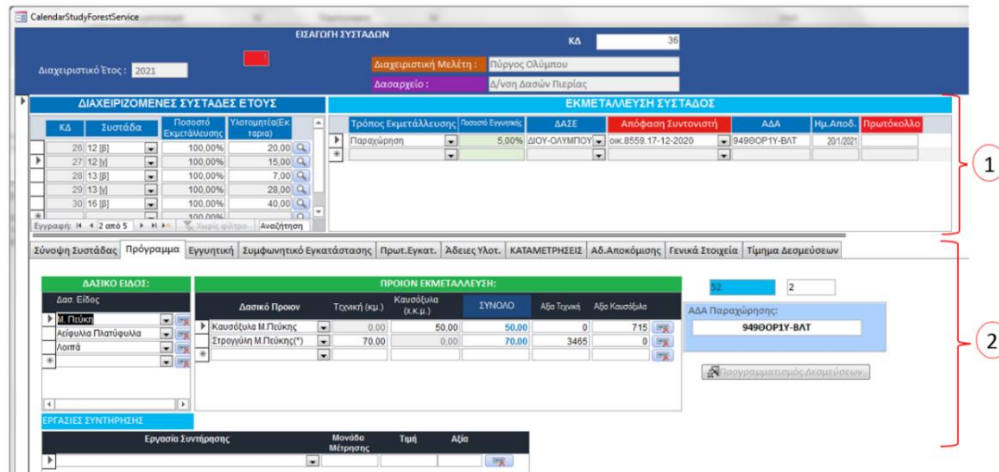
CalendarStudyForestService

ΕΙΣΑΓΩΓΗ ΣΥΣΤΑΔΩΝ

ΚΔ 36

Διαχειριστικό Έτος : 2021

Διαχειριστική Μελέτη : Πύργος Ολύμπου

Δασαρχείο : Δ/νση Δασών Πιερίας

ΔΙΑΧΕΙΡΙΖΟΜΕΝΕΣ ΣΥΣΤΑΔΕΣ ΕΤΟΥΣ

| ΚΔ | Συστάδα | Ποσοστό Εκμετάλλευσης | Υλοτομητέα(Εκταρια) |
|---|---|---|---|
| 26 | 12 [β] | 100,00% | 20,00 |
| 27 | 12 [γ] | 100,00% | 15,00 |
| 28 | 13 [β] | 100,00% | 7,00 |
| 29 | 13 [γ] | 100,00% | 28,00 |
| 30 | 16 [β] | 100,00% | 40,00 |
| | | 100,00% | |

Εγγραφή: 2 από 5 Χωρίς φίλτρο Αναζήτηση

ΕΚΜΕΤΑΛΛΕΥΣΗ ΣΥΣΤΑΔΟΣ

| Τρόπος Εκμετάλλευσης | Ποσοστό Εγγυητικής | ΔΑΣΕ | Απόφαση Συντονιστή | ΑΔΑ | Ημ.Αποδ. | Πρωτόκολλο |
|---|---|---|---|---|---|---|
| Παραχώρηση | 5,00% | ΔΙΟΥ-ΟΛΥΜΠΟΥ | οικ.8559.17-12-2020 | 949ΘΟΡ1Υ-ΒΛΤ | 20/1/2021 | |

1

Σύνοψη Συστάδας | Πρόγραμμα | Εγγυητική | Συμφωνητικό Εγκατάστασης | Πρωτ.Εγκατ. | Άδειες Υλοτ. | ΚΑΤΑΜΕΤΡΗΣΕΙΣ | Αδ.Αποκόμισης | Γενικά Στοιχεία | Τίμημα Δεσμεύσεων

ΔΑΣΙΚΟ ΕΙΔΟΣ:

| Δασ. Είδος |
|---|
| Μ. Πεύκη |
| Αείφυλλα Πλατύφυλλα |
| Λοιπά |

ΠΡΟΙΟΝ ΕΚΜΕΤΑΛΛΕΥΣΗ:

| Δασικό Προιον | Τεχνική (κμ.) | Καυσόξυλα (χ.κ.μ.) | ΣΥΝΟΛΟ | Αξία Τεχνική | Αξία Καυσόξυλα |
|---|---|---|---|---|---|
| Καυσόξυλα Μ.Πεύκης | 0,00 | 50,00 | 50,00 | 0 | 715 |
| Στρογγύλη Μ.Πεύκης(*) | 70,00 | 0,00 | 70,00 | 3465 | 0 |

52 2

ΑΔΑ Παραχώρησης:
949ΘΟΡ1Υ-ΒΛΤ

Προγραμματισμός Δεσμεύσεων

2

ΕΡΓΑΣΙΕΣ ΣΥΝΤΗΡΗΣΗΣ

| Εργασία Συντήρησης | Μονάδα Μέτρησης | Τιμή | Αξία |
|---|---|---|---|
| | | | |